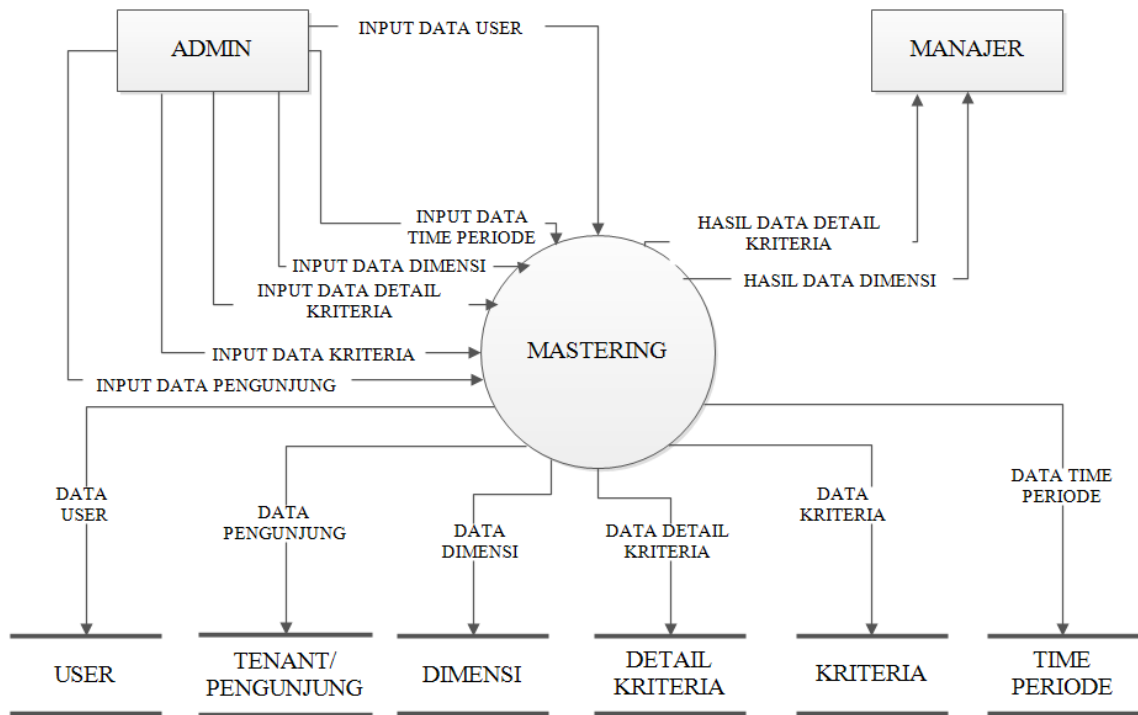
ADMIN

INPUT DATA USER

MANAJER

INPUT DATA TIME PERIODE

HASIL DATA DETAIL KRITERIA

INPUT DATA DIMENSI

HASIL DATA DIMENSI

INPUT DATA DETAIL KRITERIA

MASTERING

INPUT DATA KRITERIA

INPUT DATA PENGUNJUNG

DATA USER

DATA PENGUNJUNG

DATA DIMENSI

DATA DETAIL KRITERIA

DATA KRITERIA

DATA TIME PERIODE

USER

TENANT/ PENGUNJUNG

DIMENSI

DETAIL KRITERIA

KRITERIA

TIME PERIODE